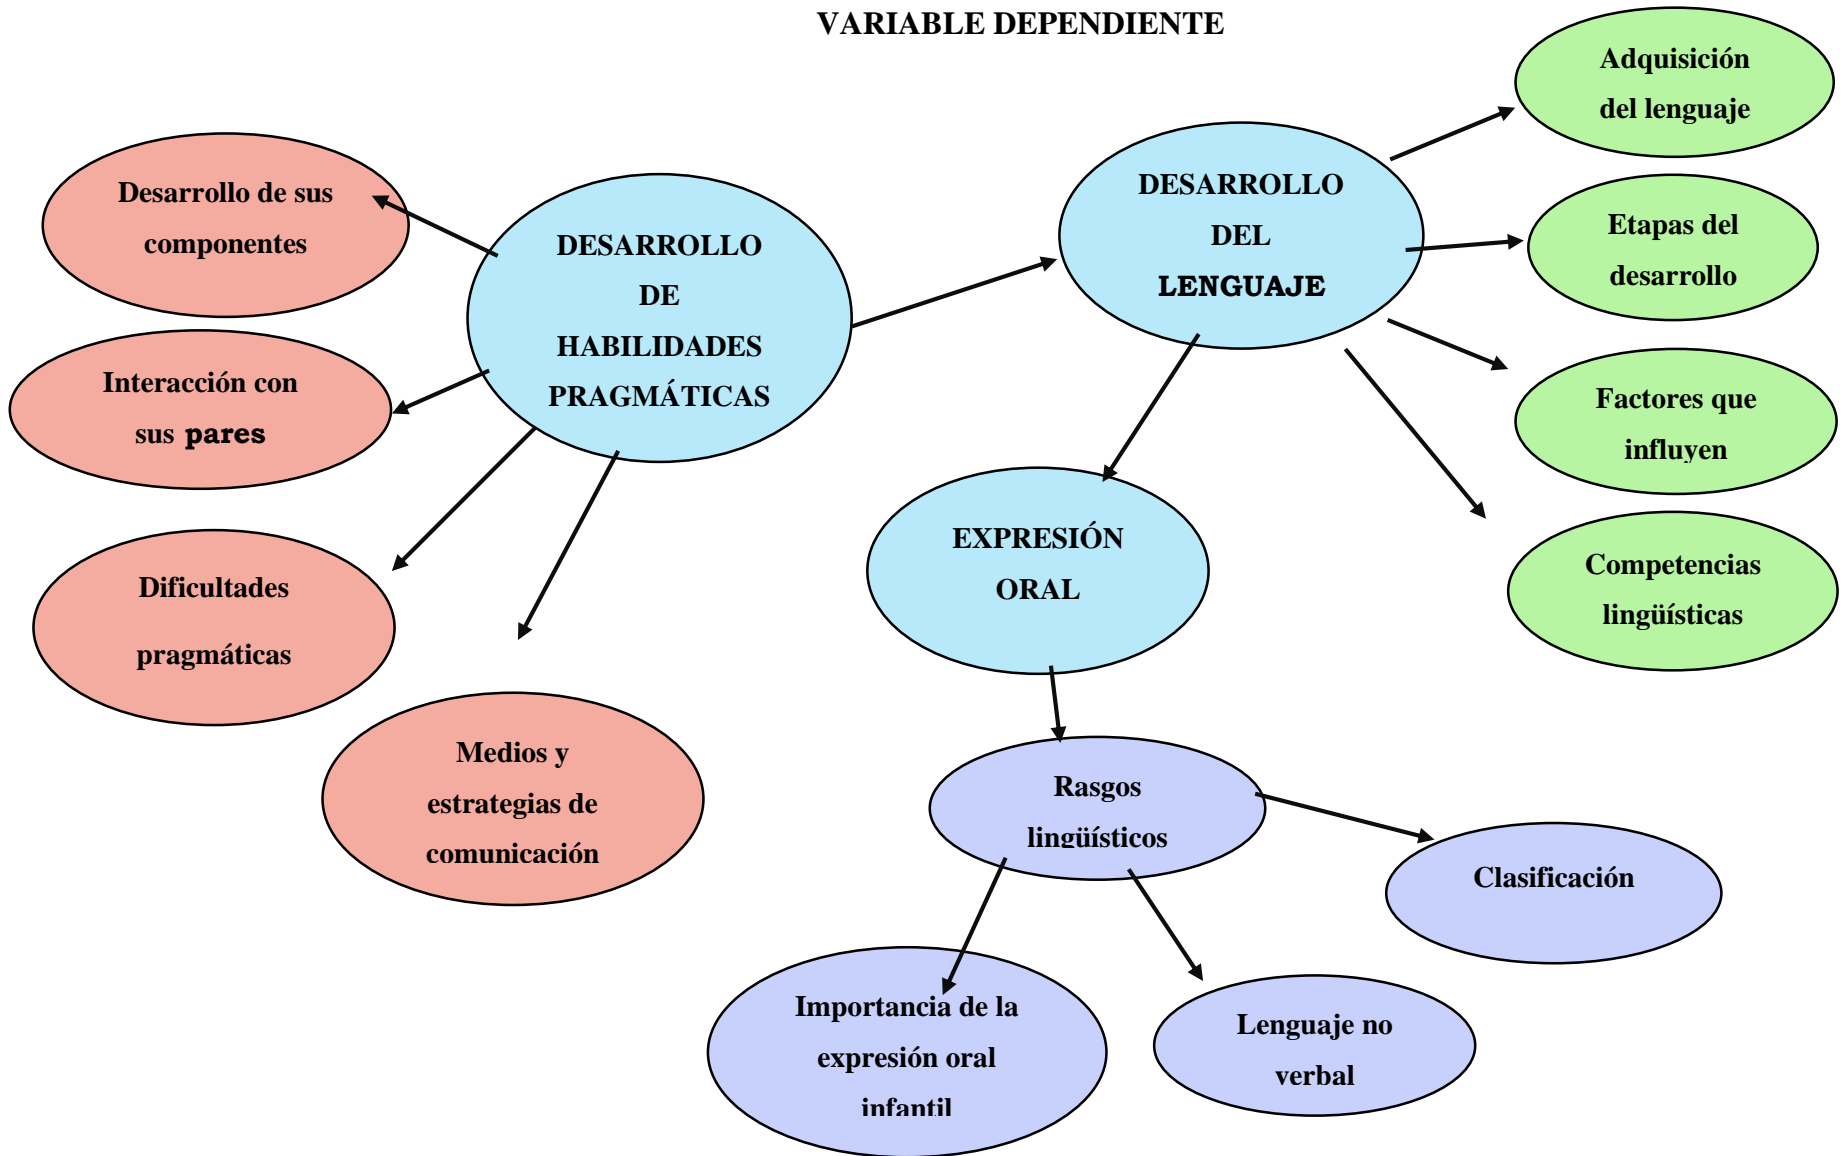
VARIABLE DEPENDIENTE

Desarrollo de sus componentes

Interacción con sus pares

Dificultades pragmáticas

Medios y estrategias de comunicación

DESARROLLO DE HABILIDADES PRAGMÁTICAS

DESARROLLO DEL LENGUAJE

Adquisición del lenguaje

Etapas del desarrollo

Factores que influyen

Competencias lingüísticas

EXPRESIÓN ORAL

Rasgos lingüísticos

Clasificación

Importancia de la expresión oral infantil

Lenguaje no verbal